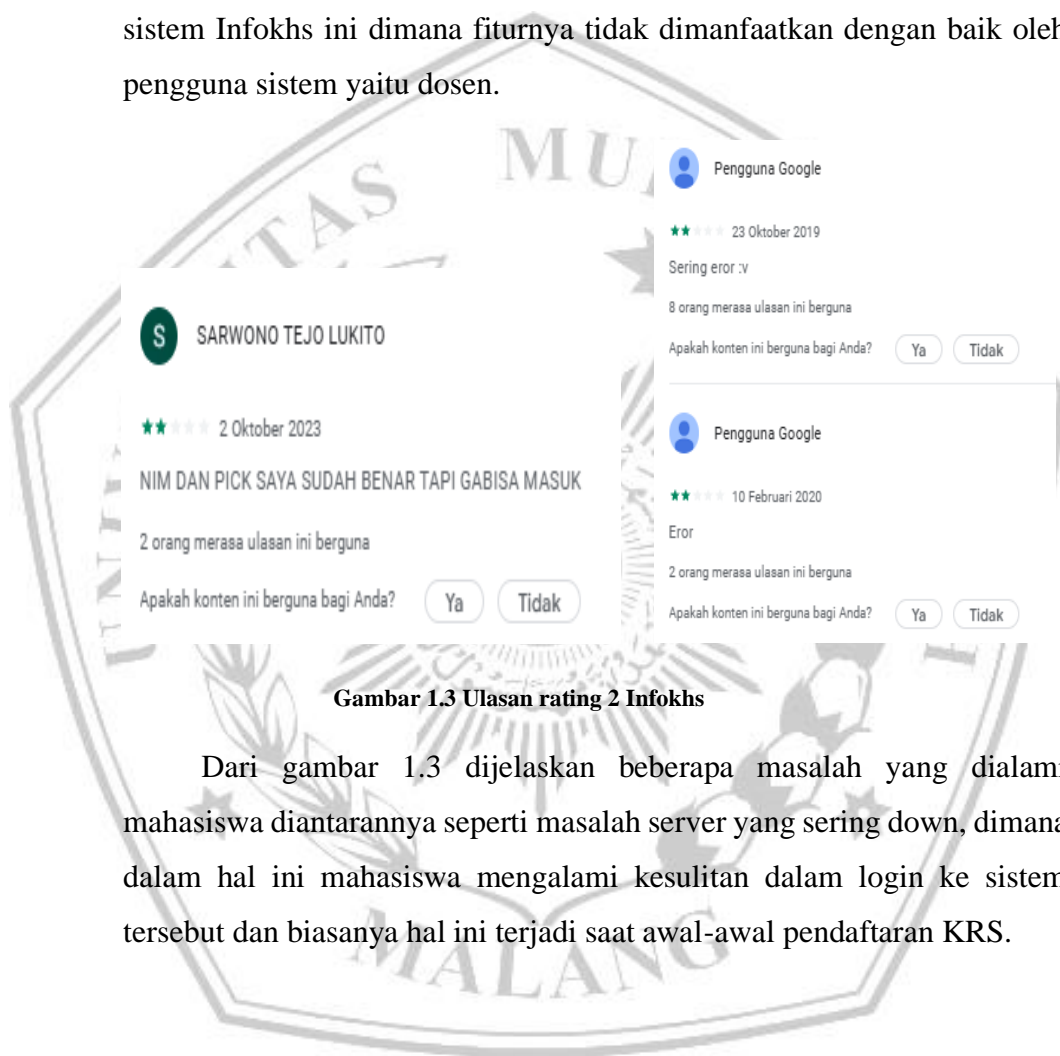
sistem Infokhs ini dimana fiturnya tidak dimanfaatkan dengan baik oleh pengguna sistem yaitu dosen.

S SARWONO TEJO LUKITO

2 Oktober 2023

NIM DAN PICK SAYA SUDAH BENAR TAPI GABISA MASUK

2 orang merasa ulasan ini berguna

Apakah konten ini berguna bagi Anda? Ya Tidak

Pengguna Google

23 Oktober 2019

Sering eror :v

8 orang merasa ulasan ini berguna

Apakah konten ini berguna bagi Anda? Ya Tidak

Pengguna Google

10 Februari 2020

Eror

2 orang merasa ulasan ini berguna

Apakah konten ini berguna bagi Anda? Ya Tidak

Gambar 1.3 Ulasan rating 2 Infokhs

Dari gambar 1.3 dijelaskan beberapa masalah yang dialami mahasiswa diantarannya seperti masalah server yang sering down, dimana dalam hal ini mahasiswa mengalami kesulitan dalam login ke sistem tersebut dan biasanya hal ini terjadi saat awal-awal pendaftaran KRS.

MU

TAS

MALANG